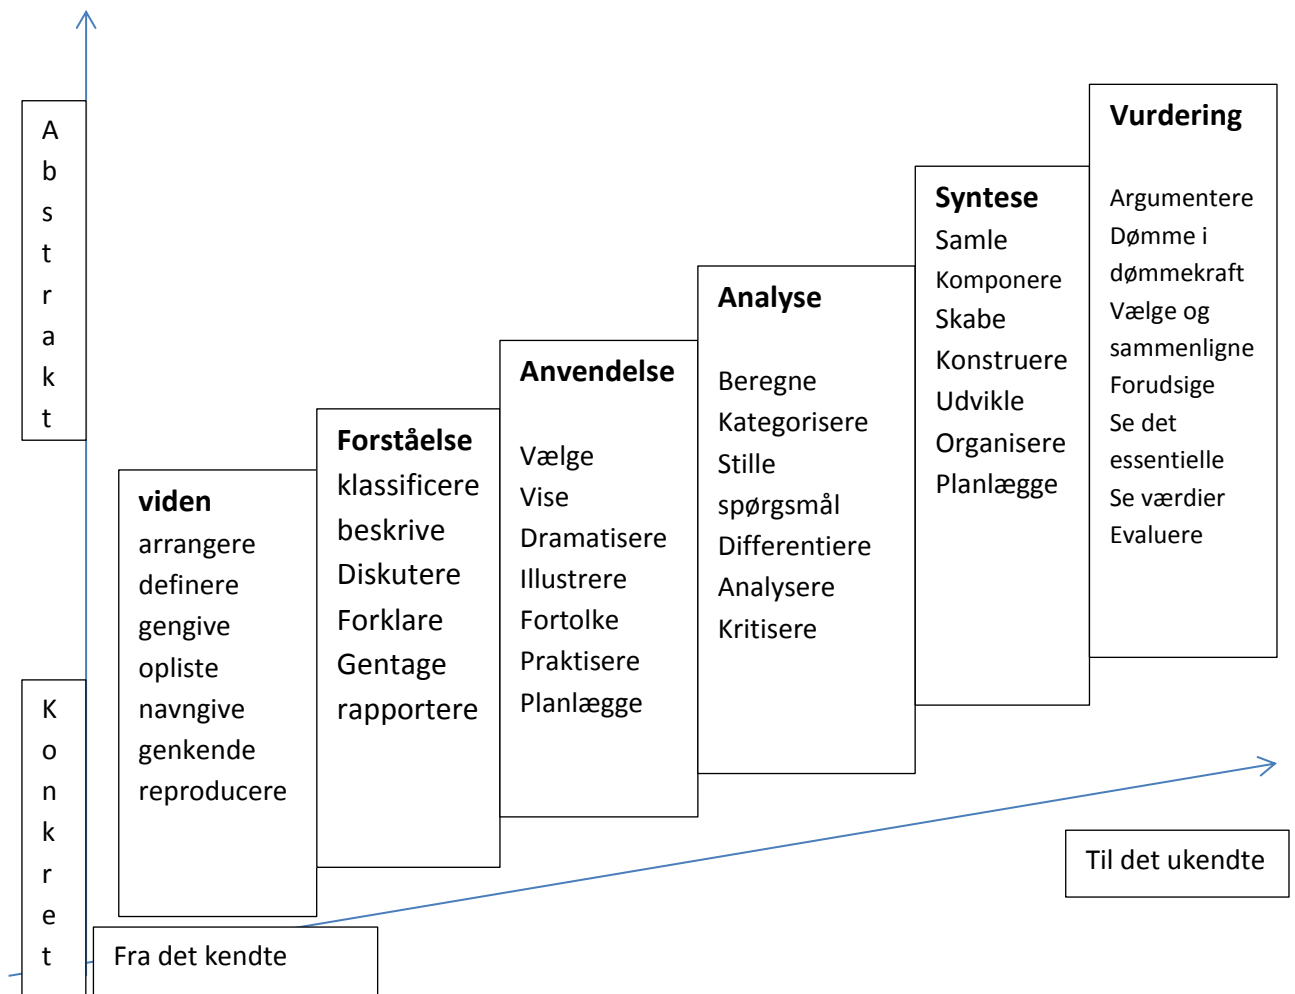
A
b
s
t
r
a
k
t

K
o
n
k
r
e
t

**viden**
arrangere
definere
gengive
opliste
navngive
genkende
reproducere

**Forståelse**
klassificere
beskrive
Diskutere
Forklare
Gentage
rapportere

**Anvendelse**
Vælge
Vise
Dramatisere
Illustrere
Fortolke
Praktisere
Planlægge

**Analyse**
Beregne
Kategorisere
Stille spørgsmål
Differentiere
Analysere
Kritisere

**Syntese**
Samle
Komponere
Skabe
Konstruere
Udvikle
Organisere
Planlægge

**Vurdering**
Argumentere
Dømme i dømmekraft
Vælge og sammenligne
Forudsige
Se det essentielle
Se værdier
Evaluere

Til det ukendte

Fra det kendte